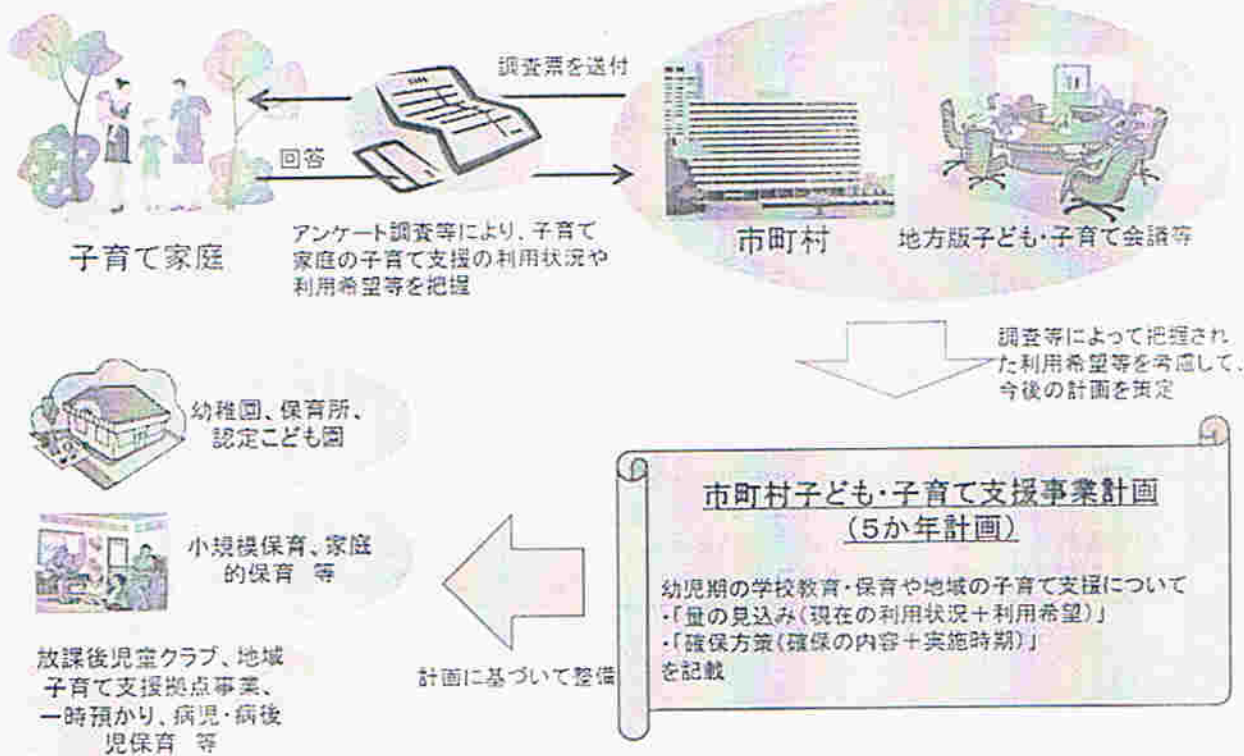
調査票を送付

回答

子育て家庭

アンケート調査等により、子育て家庭の子育て支援の利用状況や利用希望等を把握

市町村

地方版子ども・子育て会議等

調査等によって把握された利用希望等を考慮して、今後の計画を策定

幼稚園、保育所、認定こども園

小規模保育、家庭的保育　等

放課後児童クラブ、地域子育て支援拠点事業、一時預かり、病児・病後児保育　等

計画に基づいて整備

市町村子ども・子育て支援事業計画
（5か年計画）

幼児期の学校教育・保育や地域の子育て支援について
・「量の見込み（現在の利用状況＋利用希望）」
・「確保方策（確保の内容＋実施時期）」
を記載